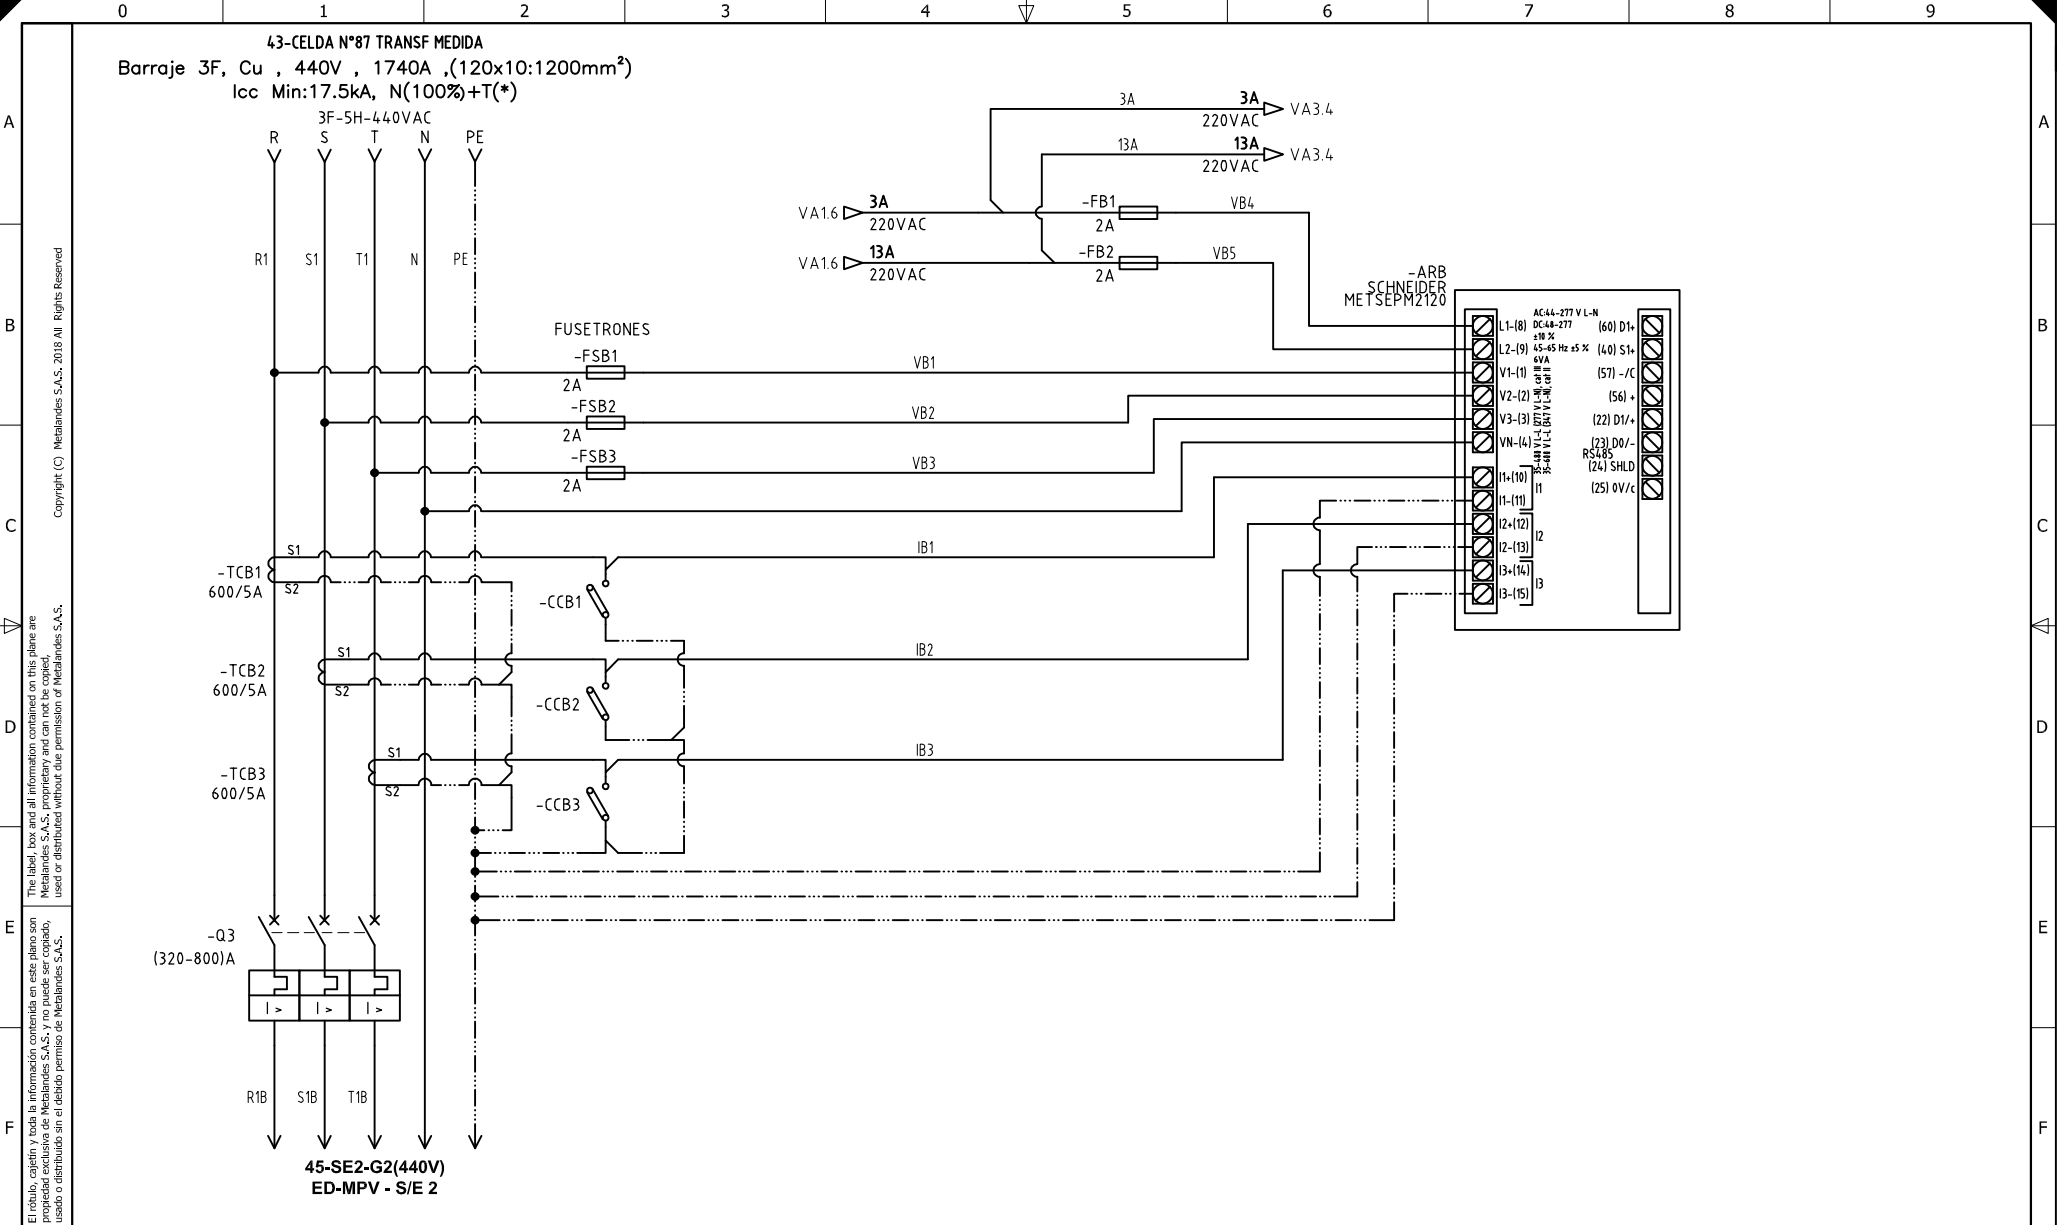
0 1 2 3 4 5 6 7 8 9

A B C D E F

43-CELDA N°87 TRANSF MEDIDA
Barraje 3F, Cu , 440V , 1740A ,(120x10:1200mm²)
Icc Min:17.5kA, N(100%)+T(*)

3F-5H-440VAC
R S T N PE

R1 S1 T1 N PE

3A
3A VA3.4
220VAC
13A
13A VA3.4
220VAC

VA1.6 3A
220VAC
-FB1
2A
VB4

VA1.6 13A
220VAC
-FB2
2A
VB5

-ARB
SCHNEIDER
METSEPM2120

L1-(8) L2-(9) V1-(1) V2-(2) V3-(3) VN-(4) I1+(10) I1-(11) I1 I2+(12) I2-(13) I2 I3+(14) I3-(15) I3

AC:44-277 V L-N
DC:48-277
±10 %
45-65 Hz ±5 %
6VA

35-480 V L-L (277 V L-N), cat III
35-600 V L-L (347 V L-N), cat II

(60) D1+
(40) S1+
(57) -/C
(56) +
(22) D1/+
(23) D0/-
RS485
(24) SHLD
(25) 0V/c

FUSETRONES
-FSB1
2A
VB1
-FSB2
2A
VB2
-FSB3
2A
VB3

S1
-TCB1
600/5A
S2
IB1
-CCB1

S1
-TCB2
600/5A
S2
IB2
-CCB2

S1
-TCB3
600/5A
S2
IB3
-CCB3

-Q3
(320-800)A
I > I > I >

R1B S1B T1B

45-SE2-G2(440V)
ED-MPV - S/E 2

Copyright (C) Metalandes S.A.S. 2018 All Rights Reserved

The label, box and all information contained on this plane are Metalandes S.A.S. proprietary and can not be copied, used or distributed without due permission of Metalandes S.A.S.

El rótulo, cajetín y toda la información contenida en este plano son propiedad exclusiva de Metalandes S.A.S. y no puede ser copiado, usado o distribuido sin el debido permiso de Metalandes S.A.S.